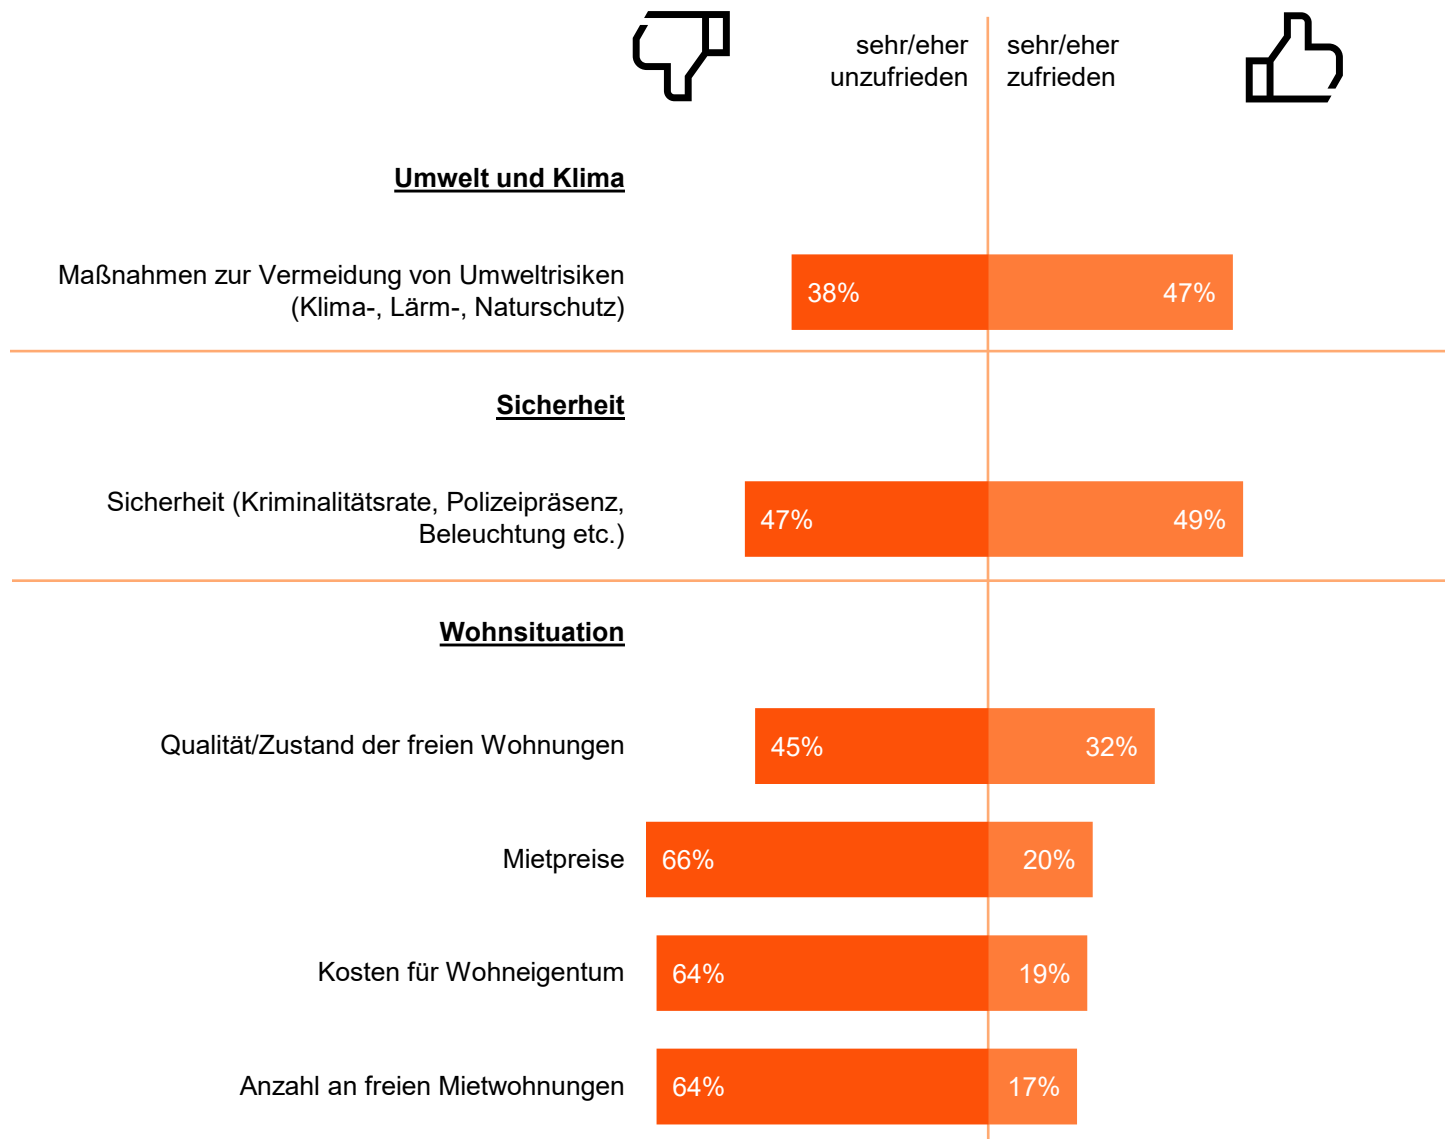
sehr/eher unzufrieden

sehr/eher zufrieden

Umwelt und Klima

Maßnahmen zur Vermeidung von Umweltrisiken (Klima-, Lärm-, Naturschutz)

38%

47%

Sicherheit

Sicherheit (Kriminalitätsrate, Polizeipräsenz, Beleuchtung etc.)

47%

49%

Wohnsituation

Qualität/Zustand der freien Wohnungen

45%

32%

Mietpreise

66%

20%

Kosten für Wohneigentum

64%

19%

Anzahl an freien Mietwohnungen

64%

17%